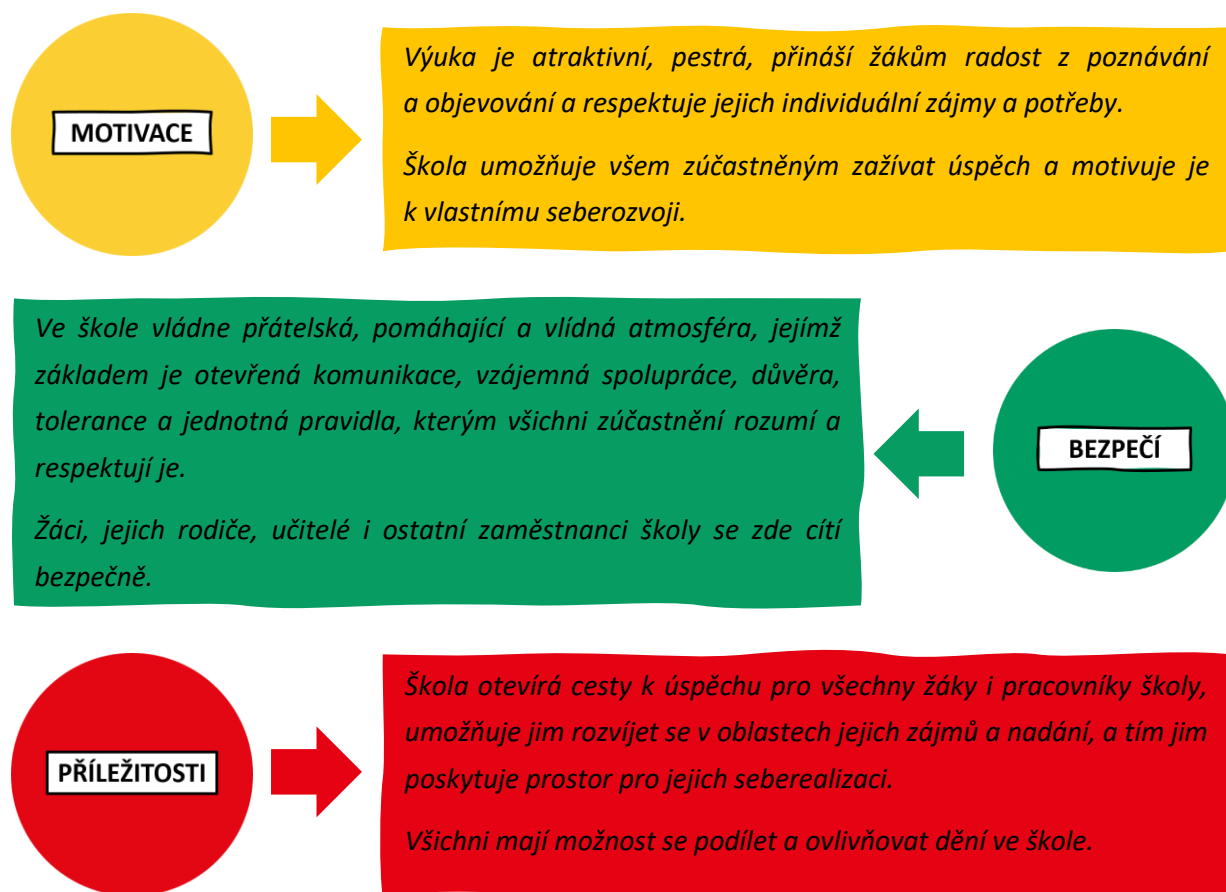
MOTIVACE

Výuka je atraktivní, pestrá, přináší žákům radost z poznávání a objevování a respektuje jejich individuální zájmy a potřeby.

Škola umožňuje všem zúčastněným zažívat úspěch a motivuje je k vlastnímu seberozvoji.

Ve škole vládne přátelská, pomáhající a vlídná atmosféra, jejímž základem je otevřená komunikace, vzájemná spolupráce, důvěra, tolerance a jednotná pravidla, kterým všichni zúčastnění rozumí a respektují je.

Žáci, jejich rodiče, učitelé i ostatní zaměstnanci školy se zde cítí bezpečně.

BEZPEČÍ

PŘÍLEŽITOSTI

Škola otevírá cesty k úspěchu pro všechny žáky i pracovníky školy, umožňuje jim rozvíjet se v oblastech jejich zájmů a nadání, a tím jim poskytuje prostor pro jejich seberealizaci.

Všichni mají možnost se podílet a ovlivňovat dění ve škole.